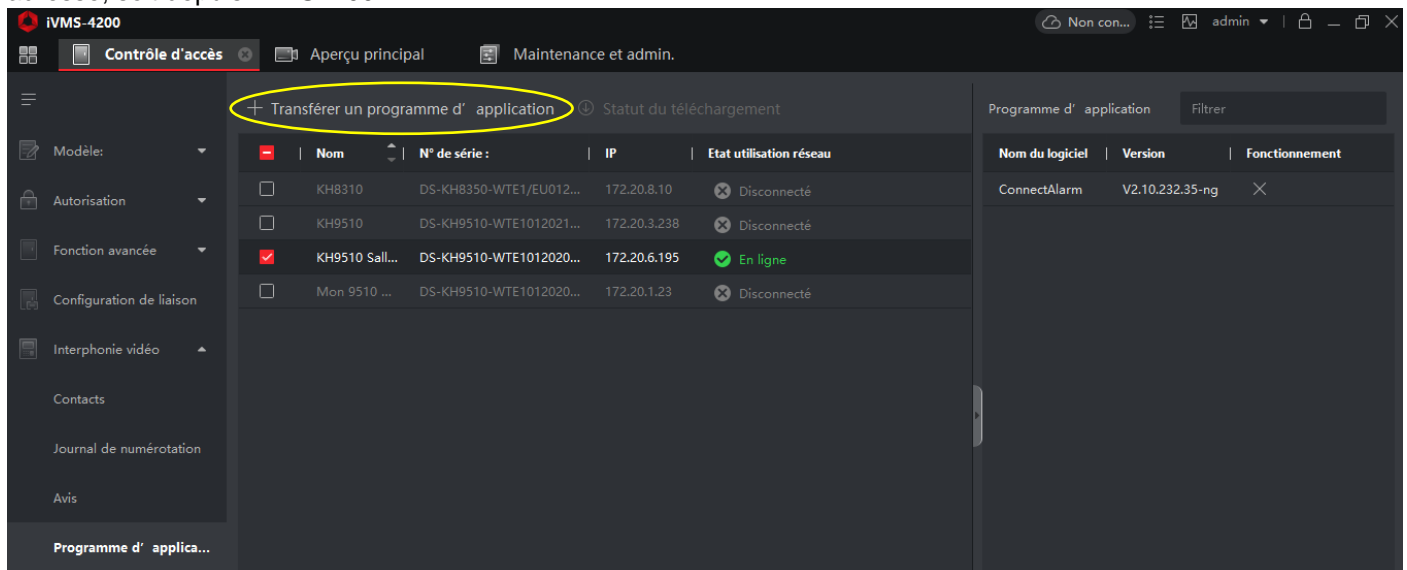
iVMS-4200

Non con... admin

Contrôle d'accès

Aperçu principal

Maintenance et admin.

+ Transférer un programme d' application

Statut du téléchargement

Programme d' application

Filtrer

Modèle:

Autorisation

Fonction avancée

Configuration de liaison

Interphonie vidéo

Contacts

Journal de numérotation

Avis

Programme d' applica...

| Nom | N° de série : | IP | Etat utilisation réseau |
|---|---|---|---|
| KH8310 | DS-KH8350-WTE1/EU012... | 172.20.8.10 | Disconnecté |
| KH9510 | DS-KH9510-WTE1012021... | 172.20.3.238 | Disconnecté |
| KH9510 Sall... | DS-KH9510-WTE1012020... | 172.20.6.195 | En ligne |
| Mon 9510 ... | DS-KH9510-WTE1012020... | 172.20.1.23 | Disconnecté |

| Nom du logiciel | Version | Fonctionnement |
|---|---|---|
| ConnectAlarm | V2.10.232.35-ng | |